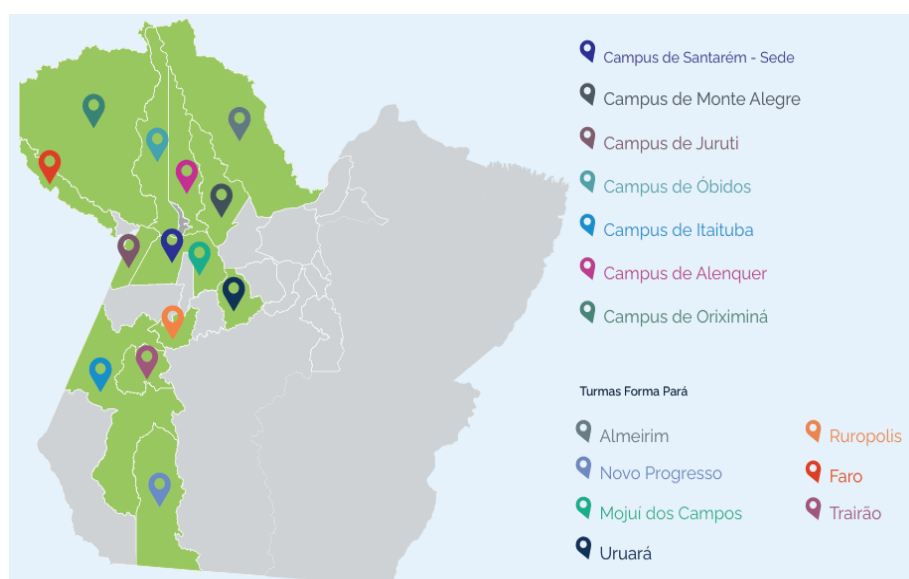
Campus de Santarém - Sede
Campus de Monte Alegre
Campus de Juruti
Campus de Óbidos
Campus de Itaituba
Campus de Alenquer
Campus de Oriximiná

Turmas Forma Pará

Almeirim
Novo Progresso
Mojuí dos Campos
Uruará

Ruropolis
Faro
Trairão